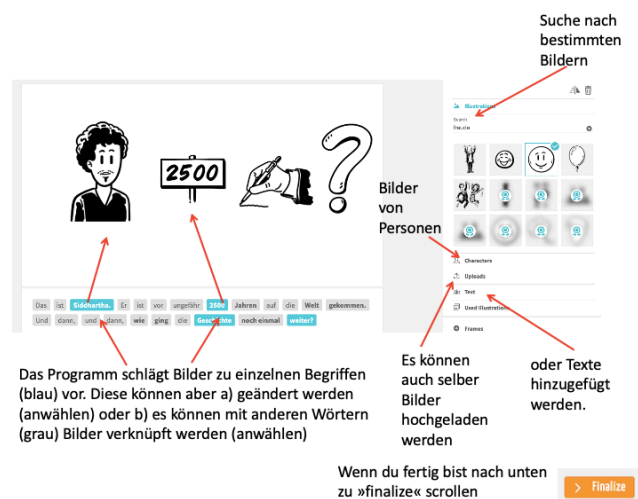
Suche nach bestimmten Bildern

2500

Das ist Siddhartha. Er ist vor ungefähr 2500 Jahren auf die Welt gekommen. Und dann, und dann, wie ging die Geschichte noch einmal weiter?

Illustrations
Search
freude

Bilder von Personen

Characters
Uploads
Text
Used Illustrations
Frames

Das Programm schlägt Bilder zu einzelnen Begriffen (blau) vor. Diese können aber a) geändert werden (anwählen) oder b) es können mit anderen Wörtern (grau) Bilder verknüpft werden (anwählen)

Es können auch selber Bilder hochgeladen werden

oder Texte hinzugefügt werden.

Wenn du fertig bist nach unten zu »finalize« scrollen

> Finalize